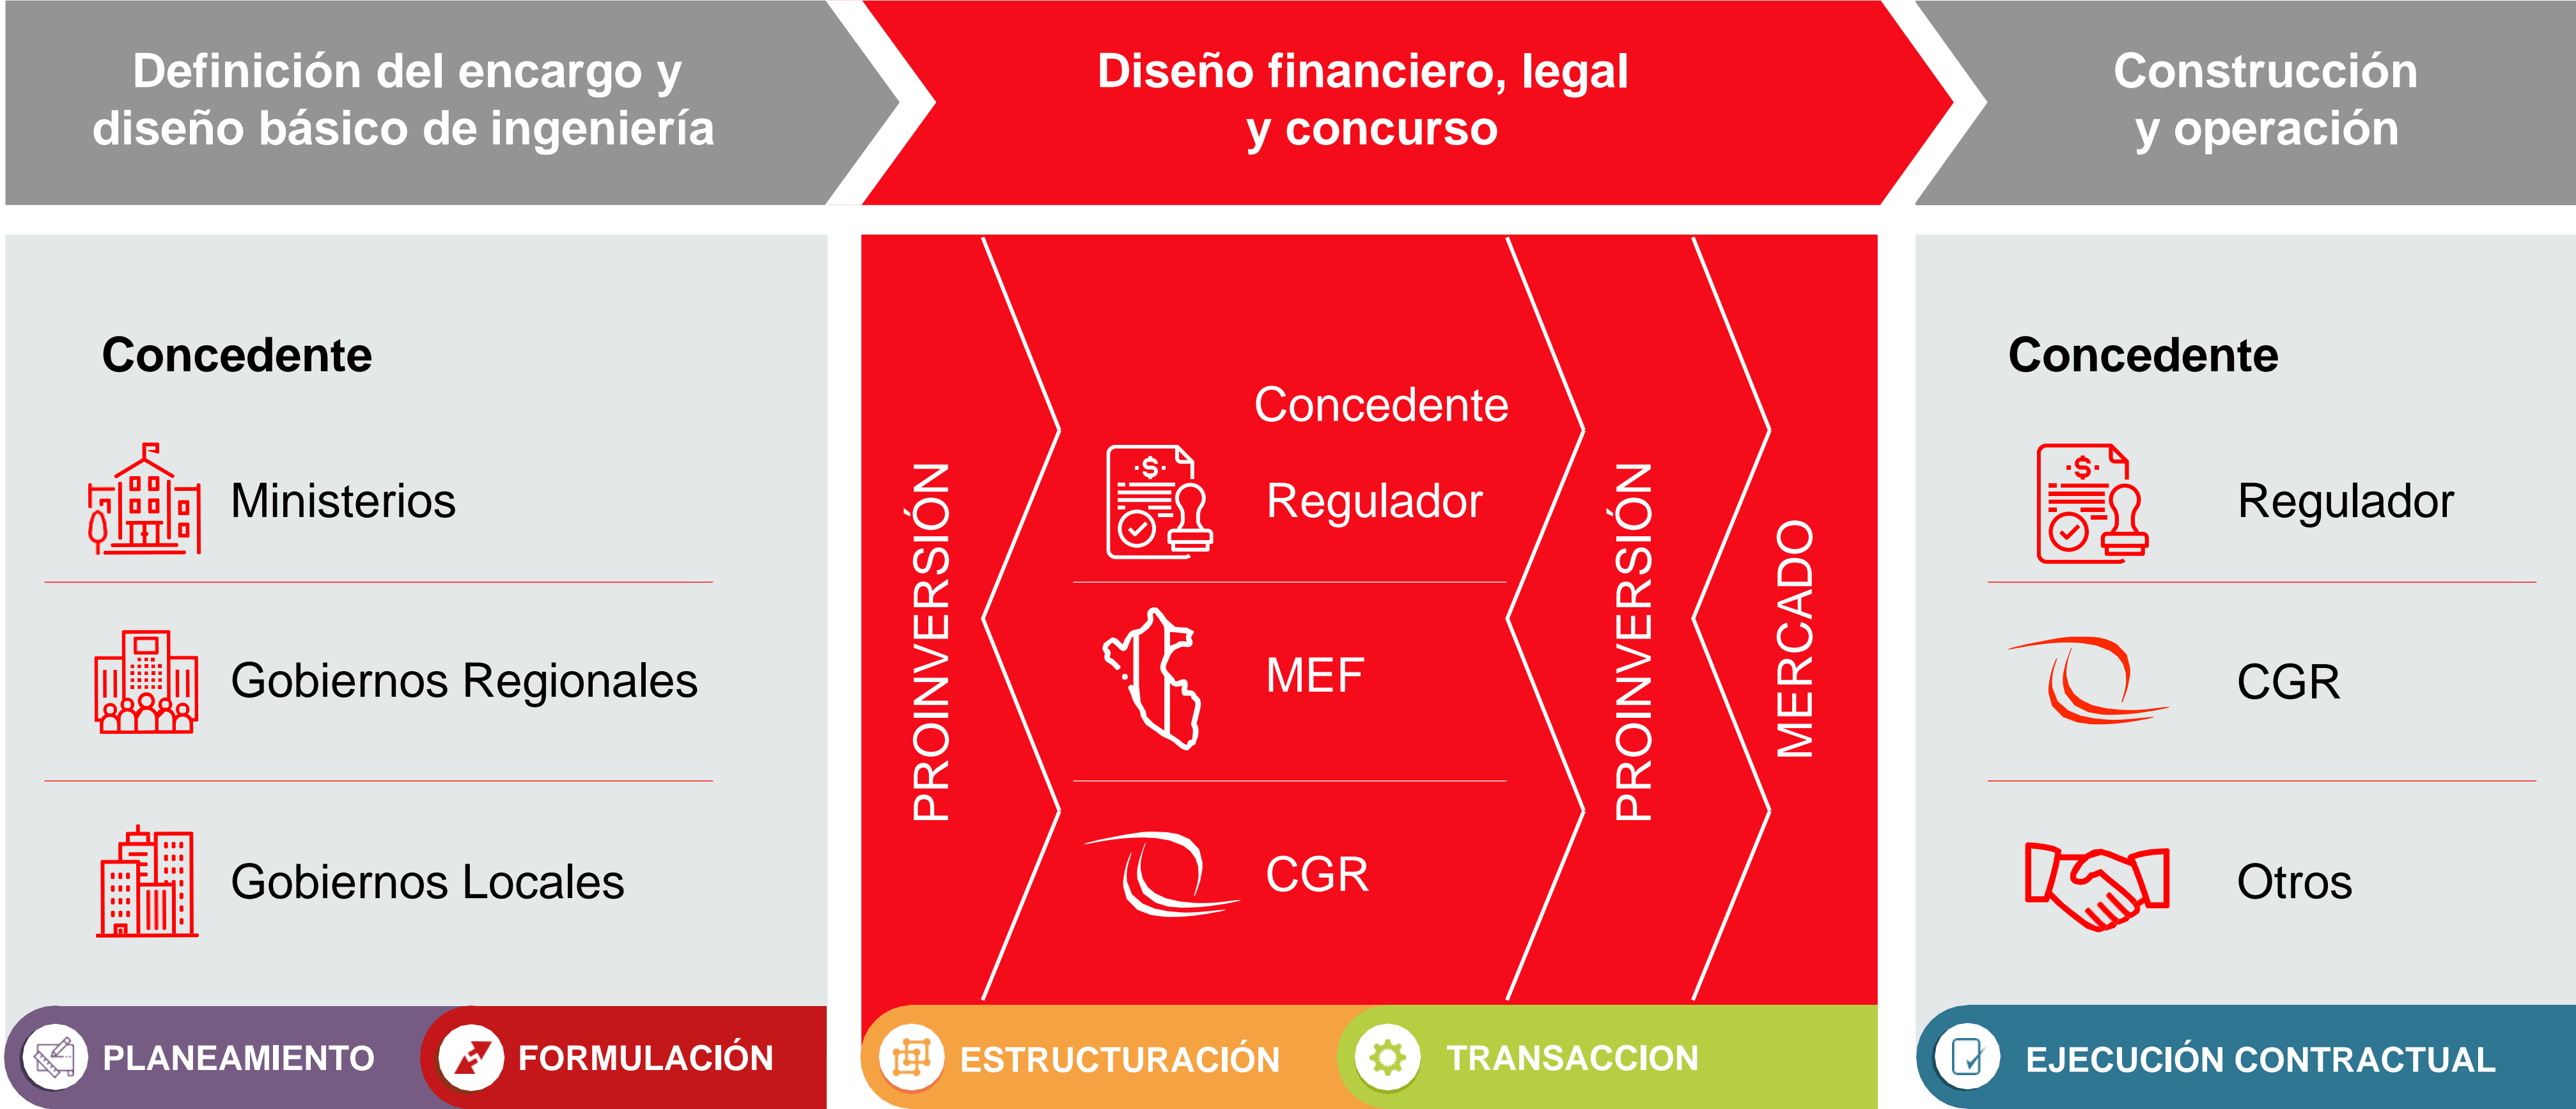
Definición del encargo y diseño básico de ingeniería

Diseño financiero, legal y concurso

Construcción y operación

Concedente

Ministerios

Gobiernos Regionales

Gobiernos Locales

PROINVERSIÓN

Concedente

Regulador

MEF

CGR

PROINVERSIÓN

MERCADO

Concedente

Regulador

CGR

Otros

PLANEAMIENTO

FORMULACIÓN

ESTRUCTURACIÓN

TRANSACCION

EJECUCIÓN CONTRACTUAL